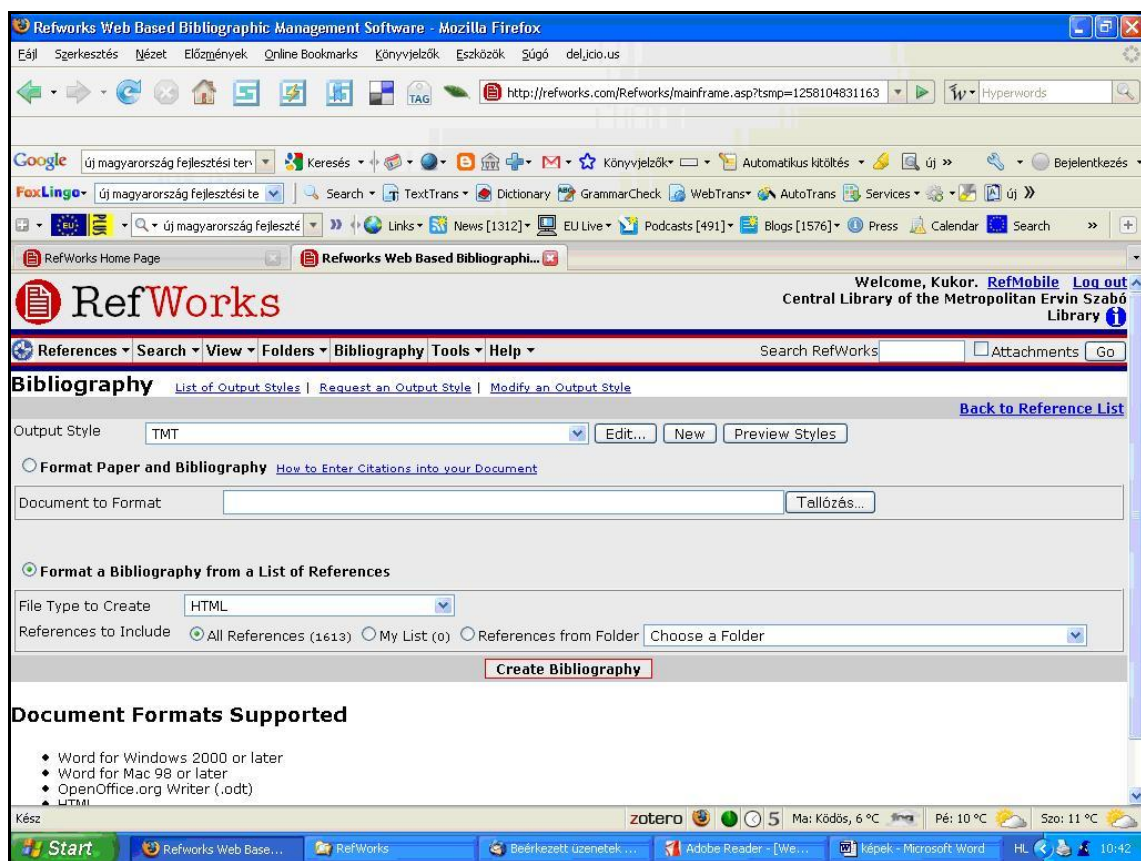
Refworks Web Based Bibliographic Management Software - Mozilla Firefox

Fájl Szerkesztés Nézet Előzmények Online Bookmarks Könyvjelzők Eszközök Súgó del.icio.us

TAG http://refworks.com/Refworks/mainframe.asp?tsmp=1258104831163 Hyperwords

Google új magyarország fejlesztési terv Keresés Könyvjelzők Automatikus kitöltés új » Bejelentkezés

FoxLingo új magyarország fejlesztési te Search TextTrans Dictionary GrammarCheck WebTrans AutoTrans Services új »

új magyarország fejleszté » Links News [1312] EU Live Podcasts [491] Blogs [1576] Press Calendar Search »

RefWorks Home Page | Refworks Web Based Bibliographi...

RefWorks

Welcome, Kukor. RefMobile Log out
Central Library of the Metropolitan Ervin Szabó Library

References Search View Folders Bibliography Tools Help Search RefWorks Attachments Go

Bibliography List of Output Styles | Request an Output Style | Modify an Output Style

Back to Reference List

Output Style TMT Edit... New Preview Styles

Format Paper and Bibliography How to Enter Citations into your Document

Document to Format Tallózás...

Format a Bibliography from a List of References

File Type to Create HTML

References to Include All References (1613) My List (0) References from Folder Choose a Folder

Create Bibliography

Document Formats Supported

• Word for Windows 2000 or later
• Word for Mac 98 or later
• OpenOffice.org Writer (.odt)
• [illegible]

Kész zotero 5 Ma: Ködös, 6 °C Pé: 10 °C Szo: 11 °C

Start Refworks Web Base... RefWorks Beérkezett üzenetek ... Adobe Reader - [We... képek - Microsoft Word HL 10:42